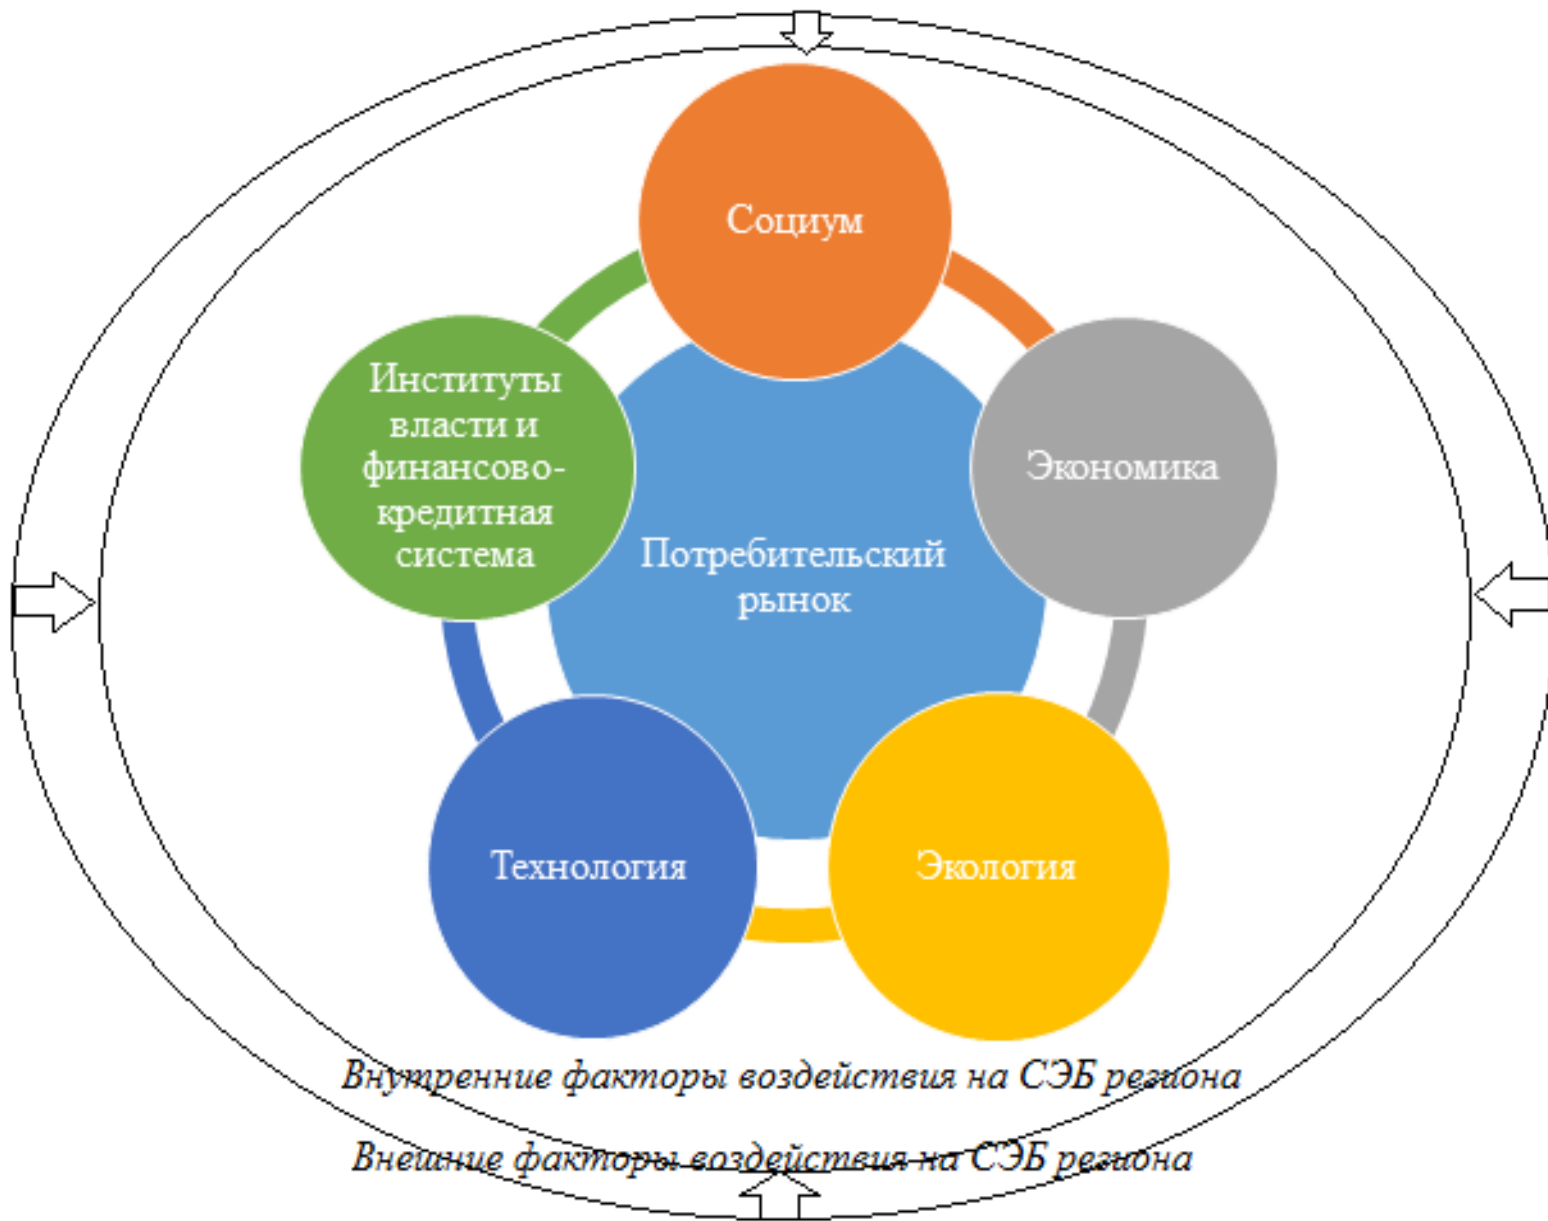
Социум

Институты власти и финансово-кредитная система

Потребительский рынок

Экономика

Технология

Экология

Внутренние факторы воздействия на СЭБ региона

Внешние факторы воздействия на СЭБ региона